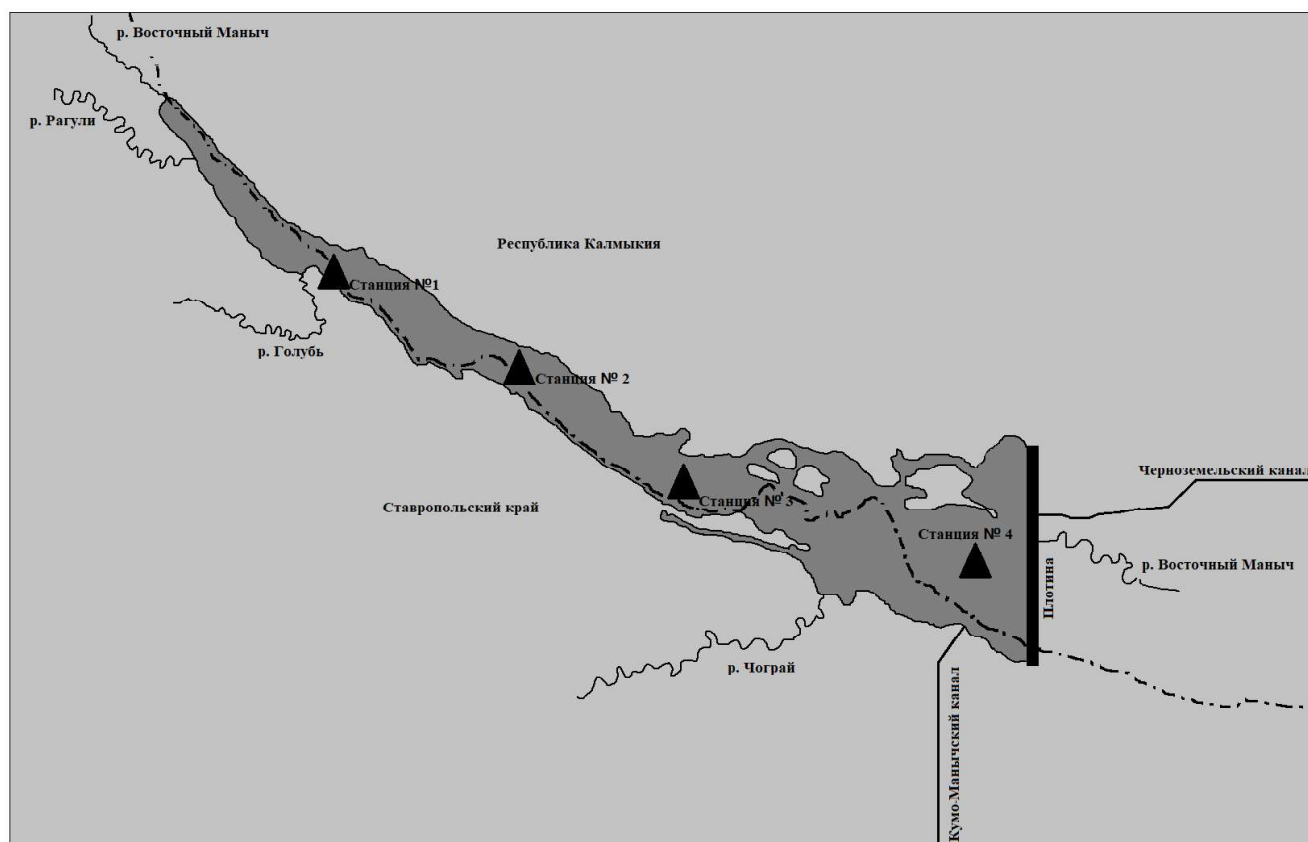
р. Восточный Маныч

р. Рагули

Республика Калмыкия

Станция №1

р. Голубь

Станция № 2

Станция № 3

Ставропольский край

Черноземельский канал

Станция № 4

р. Восточный Маныч

Плотина

р. Чограй

Кумо-Манычский канал